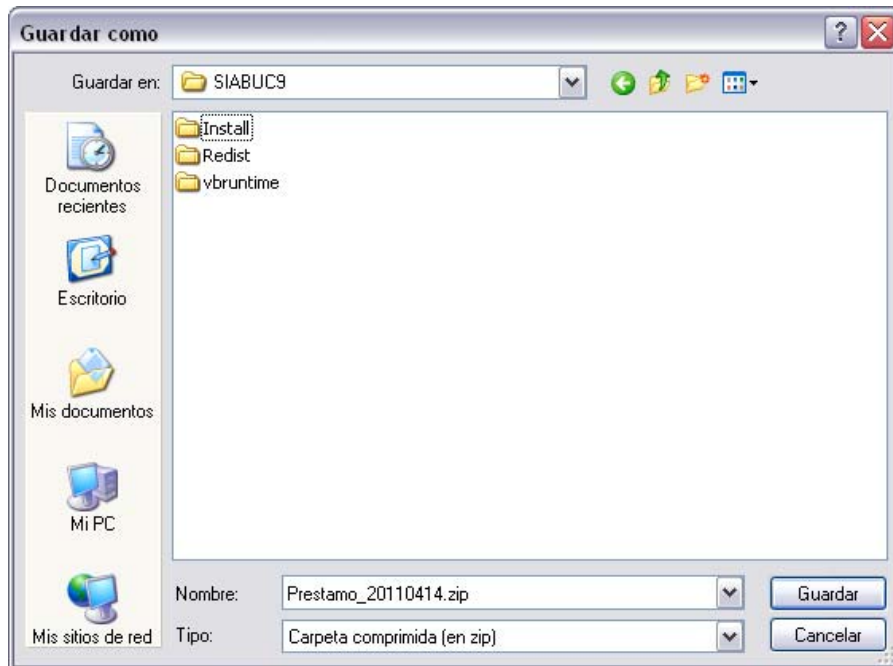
Guardar como

Guardar en: SIABUC9

Documentos recientes

Escritorio

Mis documentos

Mi PC

Mis sitios de red

Install
Redist
vbruntime

Nombre: Prestamo_20110414.zip

Tipo: Carpeta comprimida (en zip)

Guardar

Cancelar